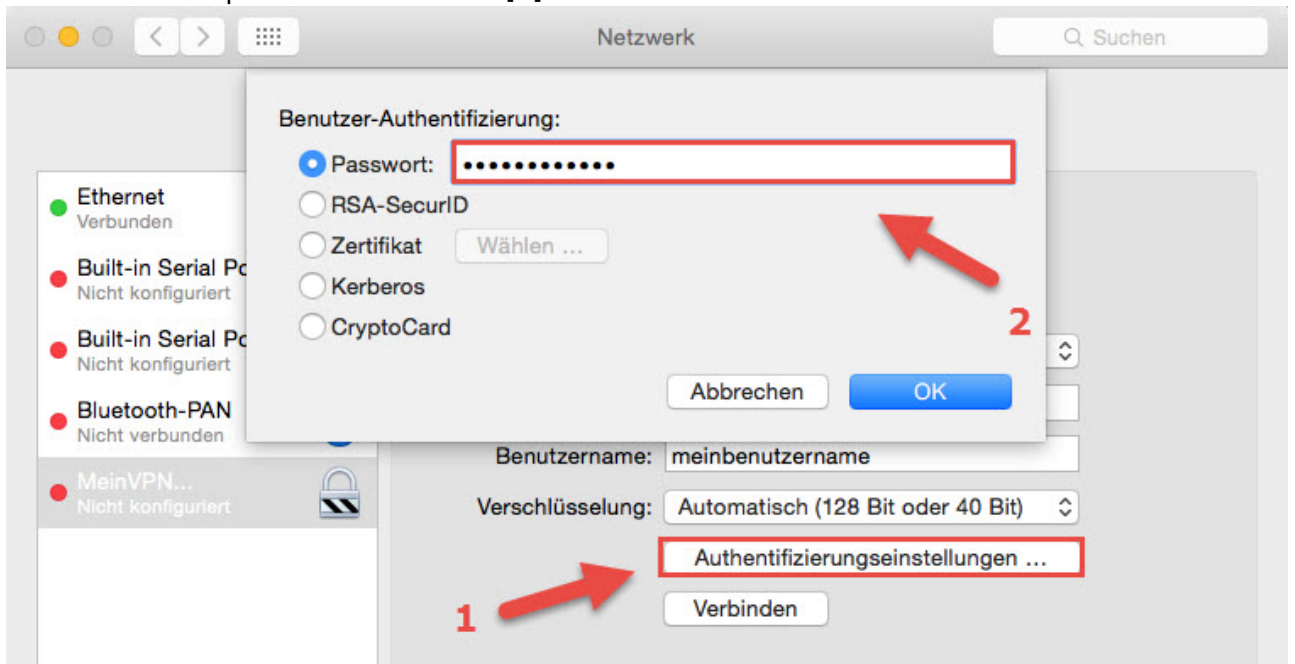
Netzwerk

Suchen

Benutzer-Authentifizierung:

Passwort: ••••••••••••

RSA-SecurID

Zertifikat Wählen ...

Kerberos

CryptoCard

Abbrechen OK

2

Ethernet
Verbunden

Built-in Serial Po
Nicht konfiguriert

Built-in Serial Po
Nicht konfiguriert

Bluetooth-PAN
Nicht verbunden

MeinVPN...
Nicht konfiguriert

Benutzername: meinbenutzername

Verschlüsselung: Automatisch (128 Bit oder 40 Bit)

Authentifizierungseinstellungen ...

1

Verbinden